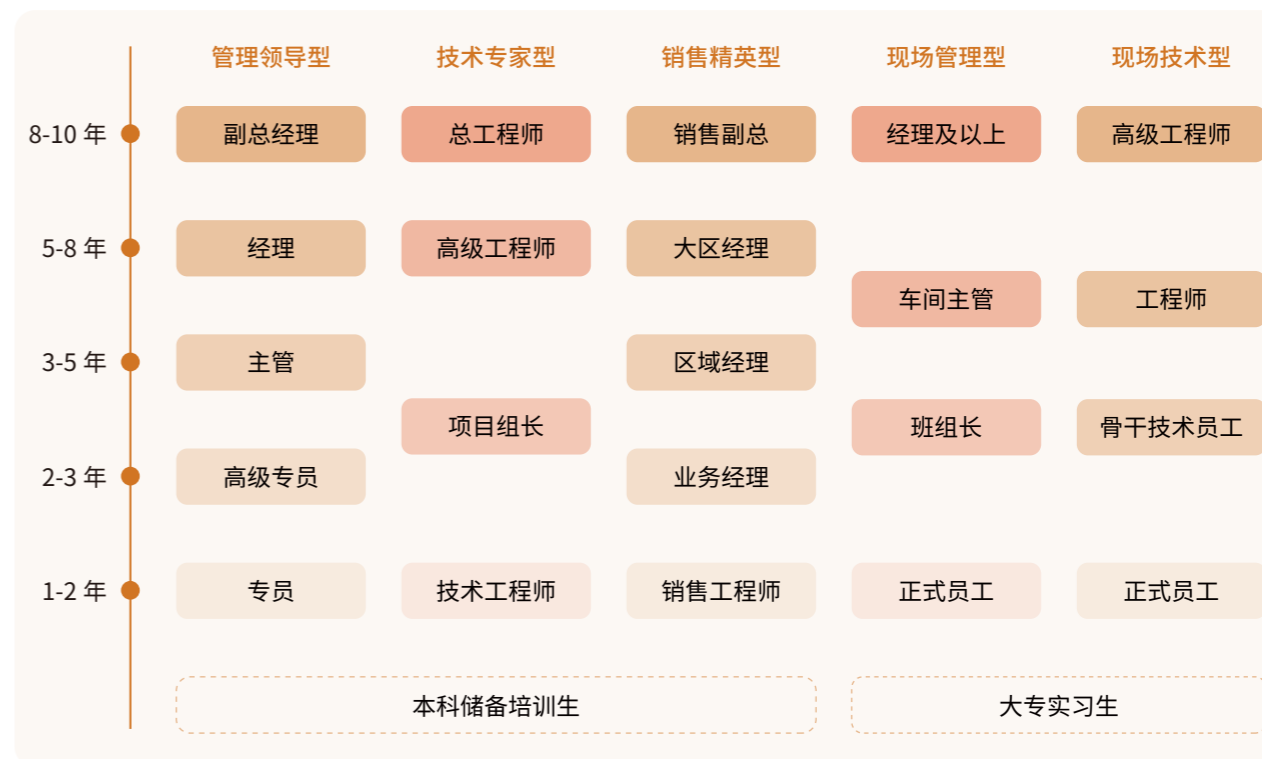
| | 管理领导型 | 技术专家型 | 销售精英型 | 现场管理型 | 现场技术型 |
|---|---|---|---|---|---|
| 8-10 年 | 副总经理 | 总工程师 | 销售副总 | 经理及以上 | 高级工程师 |
| 5-8 年 | 经理 | 高级工程师 | 大区经理 | 车间主管 | 工程师 |
| 3-5 年 | 主管 | 项目组长 | 区域经理 | 班组长 | 骨干技术员工 |
| 2-3 年 | 高级专员 | | 业务经理 | | |
| 1-2 年 | 专员 | 技术工程师 | 销售工程师 | 正式员工 | 正式员工 |

本科储备培训生

大专实习生